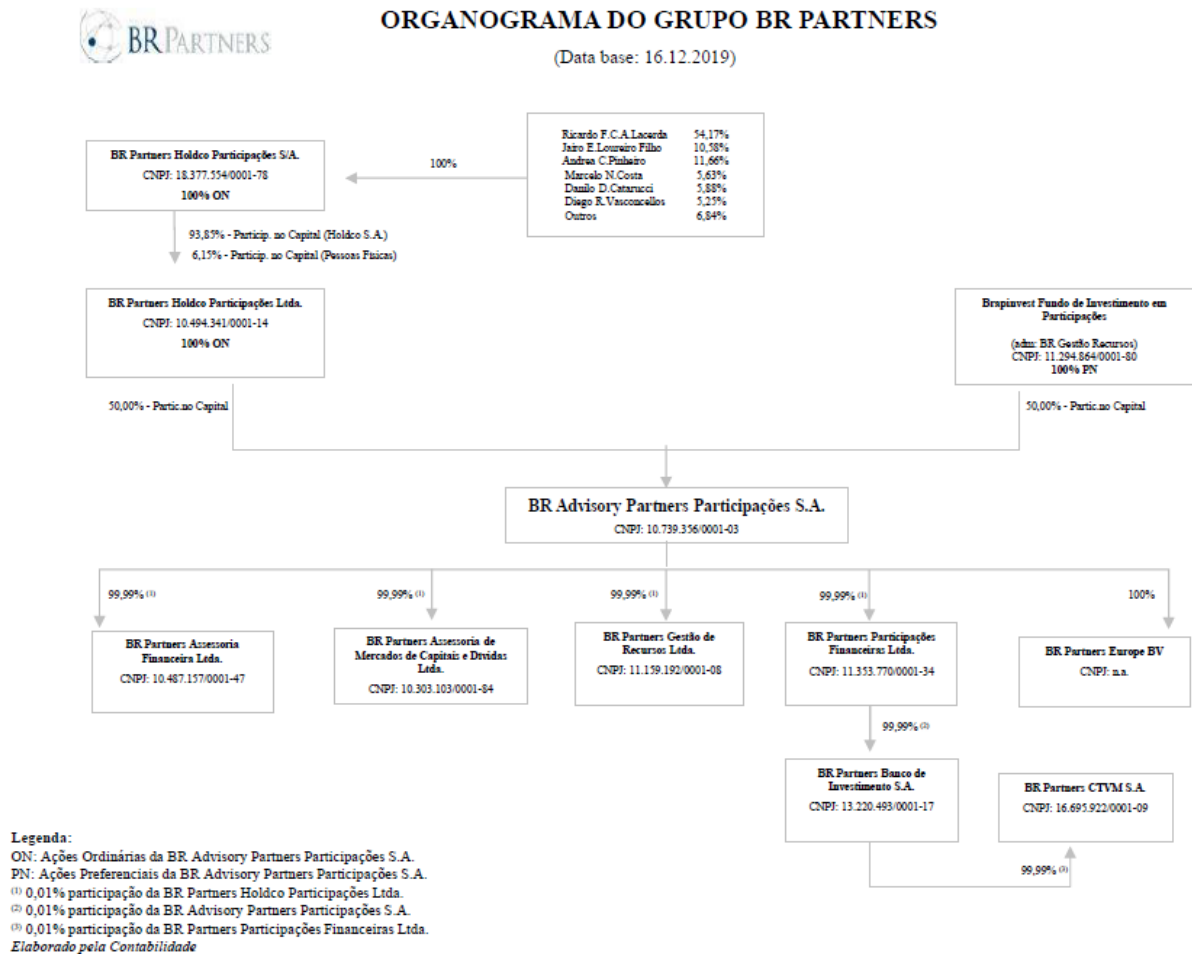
BR PARTNERS

ORGANOGRAMA DO GRUPO BR PARTNERS

(Data base: 16.12.2019)

| | |
|---|---|
| Ricardo F.C.A.Lacerda | 54,17% |
| Jairo E.Loureiro Filho | 10,58% |
| Andrea C.Pinheiro | 11,66% |
| Marcelo N.Costa | 5,63% |
| Danilo D.Catarucci | 5,88% |
| Diego R.Vasconcellos | 5,25% |
| Outros | 6,84% |

100%

BR Partners Holdco Participações S/A.
CNPJ: 18.377.554/0001-78
100% ON

93,85% - Particip. no Capital (Holdco S.A.)
6,15% - Particip. no Capital (Pessoas Físicas)

BR Partners Holdco Participações Ltda.
CNPJ: 10.494.341/0001-14
100% ON

Brapinvest Fundo de Investimento em Participações
(adm: BR Gestão Recursos)
CNPJ: 11.294.864/0001-80
100% PN

50,00% - Partic.no Capital

50,00% - Partic.no Capital

BR Advisory Partners Participações S.A.
CNPJ: 10.739.356/0001-03

99,99% (1)

99,99% (1)

99,99% (1)

99,99% (1)

100%

BR Partners Assessoria Financeira Ltda.
CNPJ: 10.487.157/0001-47

BR Partners Assessoria de Mercados de Capitais e Dívidas Ltda.
CNPJ: 10.303.103/0001-84

BR Partners Gestão de Recursos Ltda.
CNPJ: 11.159.192/0001-08

BR Partners Participações Financeiras Ltda.
CNPJ: 11.353.770/0001-34

BR Partners Europe BV
CNPJ: n.a.

99,99% (2)

BR Partners Banco de Investimento S.A.
CNPJ: 13.220.493/0001-17

BR Partners CTVM S.A.
CNPJ: 16.695.922/0001-09

99,99% (3)

Legenda:
ON: Ações Ordinárias da BR Advisory Partners Participações S.A.
PN: Ações Preferenciais da BR Advisory Partners Participações S.A.
(1) 0,01% participação da BR Partners Holdco Participações Ltda.
(2) 0,01% participação da BR Advisory Partners Participações S.A.
(3) 0,01% participação da BR Partners Participações Financeiras Ltda.
Elaborado pela Contabilidade